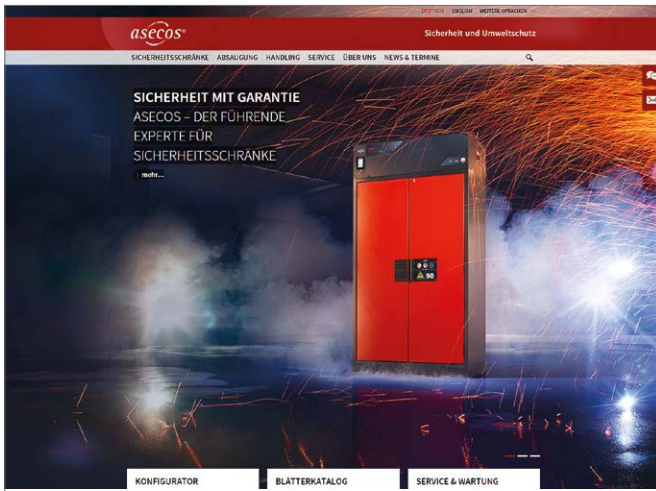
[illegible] ENGLISH WEITERE SPRACHEN

asecos®

Sicherheit und Umweltschutz

SICHERHEITSSCHRÄNKE ABSAUGUNG HANDLING SERVICE ÜBER UNS NEWS & TERMINE

SICHERHEIT MIT GARANTIE
ASECOS – DER FÜHRENDE EXPERTE FÜR SICHERHEITSSCHRÄNKE

mehr...

90

KONFIGURATOR

BLÄTTERKATALOG

SERVICE & WARTUNG